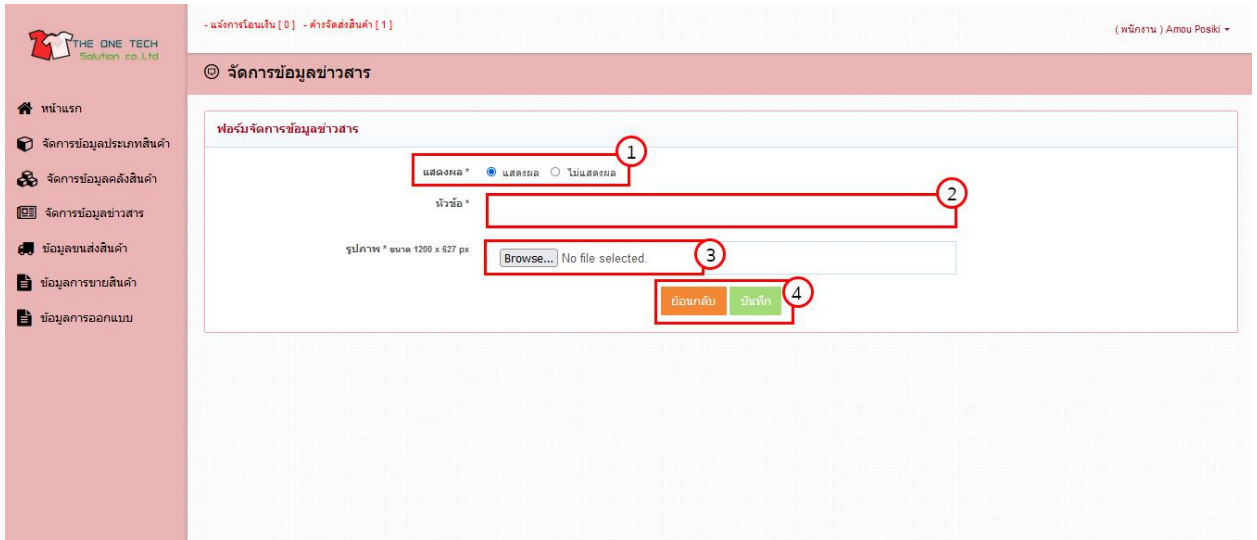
THE ONE TECH
Solution co.,Ltd

- แจ้งการโอนเงิน [ 0 ] - ค้างจัดส่งสินค้า [ 1 ]

( พนักงาน ) Amou Posiki

จัดการข้อมูลข่าวสาร

หน้าแรก
จัดการข้อมูลประเภทสินค้า
จัดการข้อมูลคลังสินค้า
จัดการข้อมูลข่าวสาร
ข้อมูลขนส่งสินค้า
ข้อมูลการขายสินค้า
ข้อมูลการออกแบบ

ฟอร์มจัดการข้อมูลข่าวสาร

1
แสดงผล * แสดงผล ไม่แสดงผล

2
หัวข้อ *

3
รูปภาพ * ขนาด 1200 x 627 px
Browse... No file selected.

4
ย้อนกลับ บันทึก